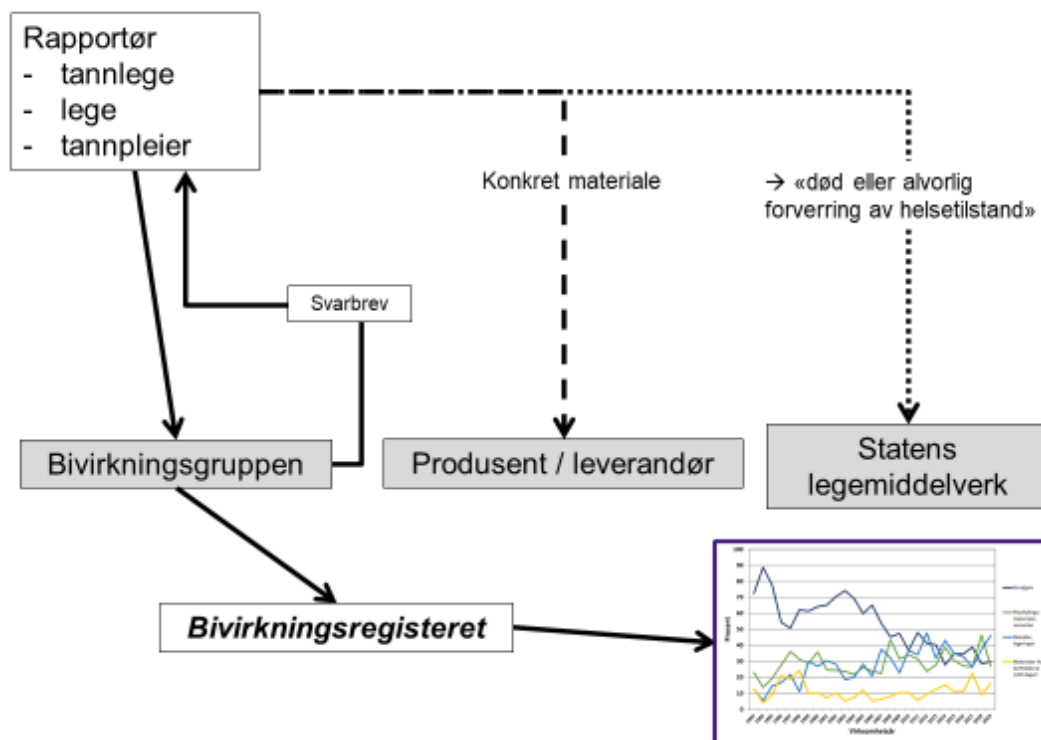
Rapportør
- tannlege
- lege
- tannpleier

Konkret materiale

→ «død eller alvorlig forverring av helsetilstand»

Svarbrev

Bivirkningsgruppen

Produsent / leverandør

Statens legemiddelverk

*Bivirkningsregisteret*

100
90
80
70
60
50
40
30
20
10
0

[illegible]